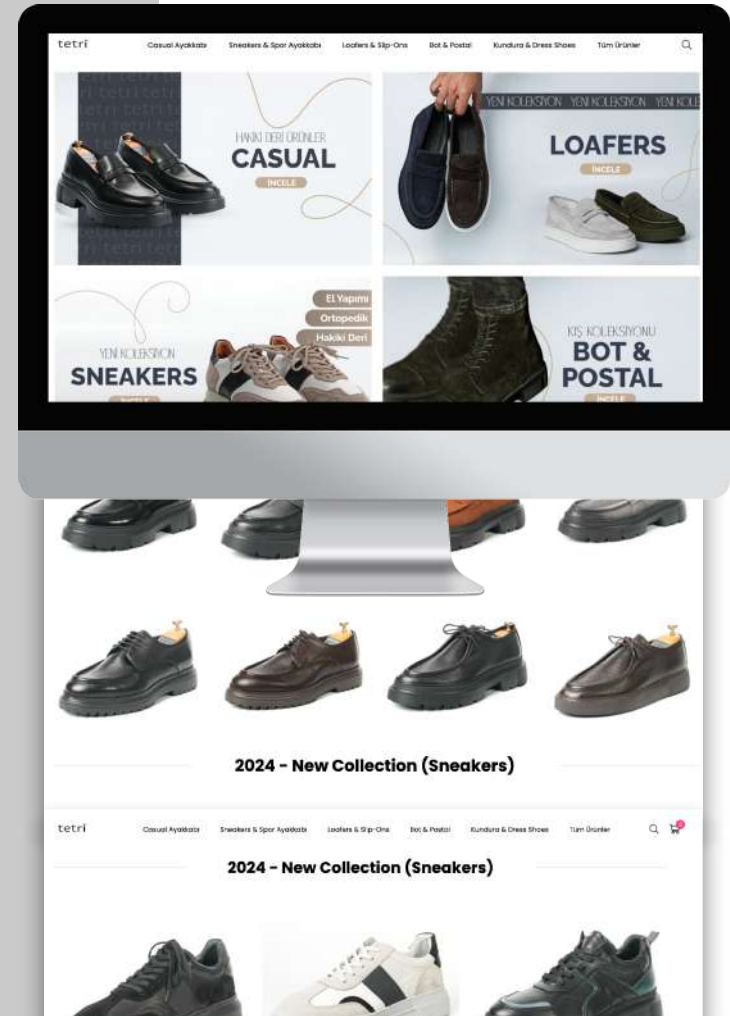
tetri

Casual Ayakkabı Sneakers & Spor Ayakkabı Loafers & Slip-Ons Bot & Postal Kundura & Dress Shoes Tüm Ürünler

HAKİKİ DERİ ÜRÜNLER
CASUAL
İNCELE

YENİ KOLEKSİYON YENİ KOLEKSİYON YENİ KOLE
LOAFERS
İNCELE

El Yapımı
Ortopedik
Hakiki Deri
YENİ KOLEKSİYON
SNEAKERS
İNCELE

KIŞ KOLEKSİYONU
BOT & POSTAL
İNCELE

2024 - New Collection (Sneakers)

tetri

Casual Ayakkabı Sneakers & Spor Ayakkabı Loafers & Slip-Ons Bot & Postal Kundura & Dress Shoes Tüm Ürünler

2024 - New Collection (Sneakers)